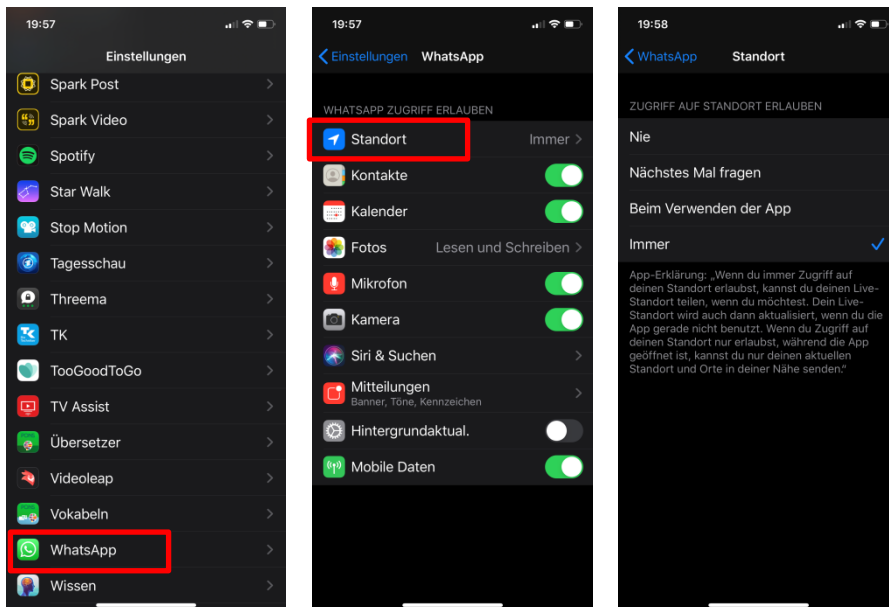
19:57

Einstellungen

Spark Post
Spark Video
Spotify
Star Walk
Stop Motion
Tagesschau
Threema
TK
TooGoodToGo
TV Assist
Übersetzer
Videoleap
Vokabeln
WhatsApp
Wissen

19:57

Einstellungen WhatsApp

WHATSAPP ZUGRIFF ERLAUBEN

Standort Immer
Kontakte
Kalender
Fotos Lesen und Schreiben
Mikrofon
Kamera
Siri & Suchen
Mitteilungen
Banner, Töne, Kennzeichen
Hintergrundaktual.
Mobile Daten

19:58

WhatsApp Standort

ZUGRIFF AUF STANDORT ERLAUBEN

Nie
Nächstes Mal fragen
Beim Verwenden der App
Immer

App-Erklärung: „Wenn du immer Zugriff auf deinen Standort erlaubst, kannst du deinen Live-Standort teilen, wenn du möchtest. Dein Live-Standort wird auch dann aktualisiert, wenn du die App gerade nicht benutzt. Wenn du Zugriff auf deinen Standort nur erlaubst, während die App geöffnet ist, kannst du nur deinen aktuellen Standort und Orte in deiner Nähe senden."